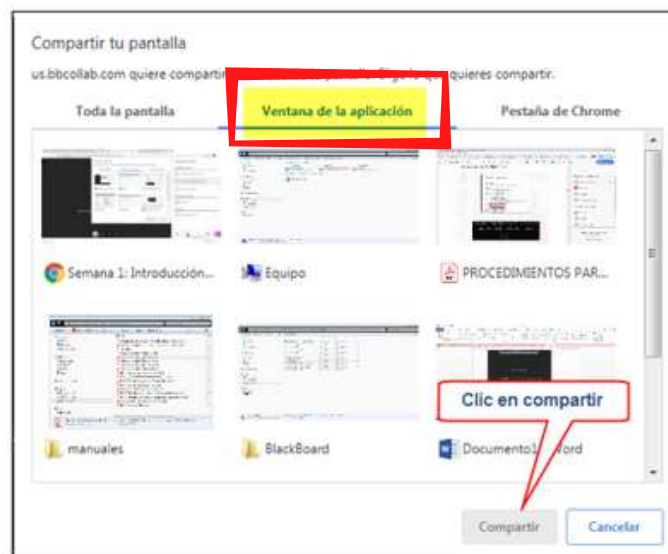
Compartir tu pantalla

us.bbcollab.com quiere compartir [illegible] quieres compartir.

Toda la pantalla

Ventana de la aplicación

Pestaña de Chrome

Semana 1: Introducción...

Equipo

PROCEDIMIENTOS PAR...

manuales

BlackBoard

Documento1 Word

Clic en compartir

Compartir

Cancelar